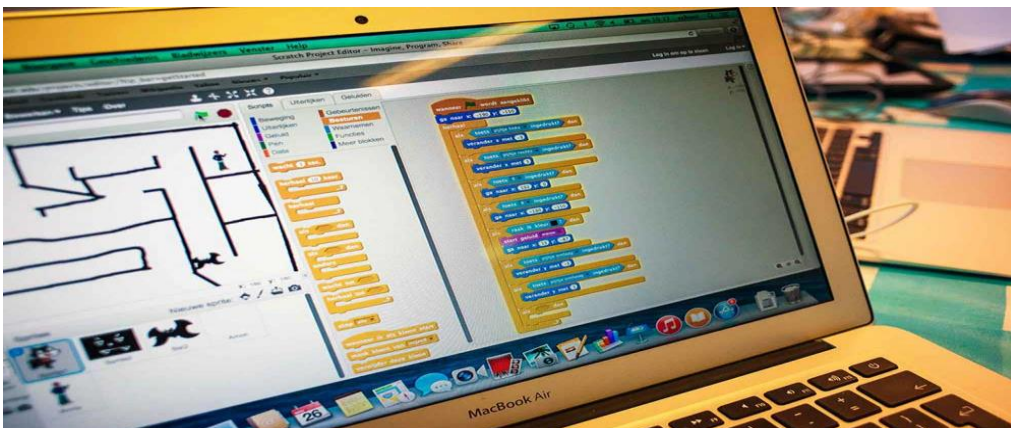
Scratch Project Editor - Imagine, Program, Share

Venster Help

Bestand Tips Over

Scripts Uiterlijken Geluiden

Beweging Uiterlijken Geluid Pen Data

Gebeurtenissen Besturen Waarnemen Functies Meer blokken

wacht 1 sec.

wanneer wordt aangeklikt

ga naar x: -150 y: 150

Nieuwe sprite:

Sprites

26

MacBook Air